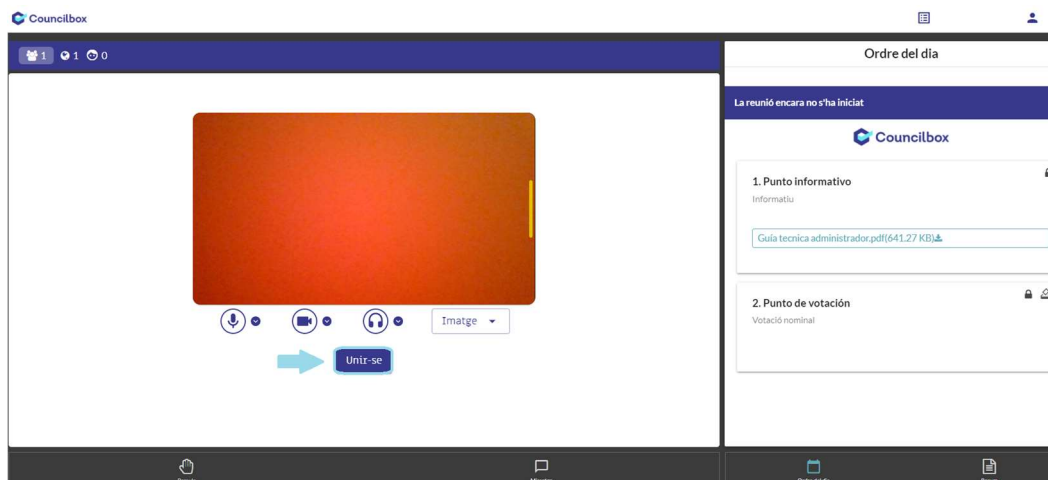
Councilbox

1 1 0

Imatge

Unir-se

Ordre del dia

La reunió encara no s'ha iniciat

Councilbox

1. Punto informativo

Informatiu

Guía tecnica administrador.pdf(641.27 KB)

2. Punto de votación

Votació nominal

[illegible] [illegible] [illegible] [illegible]